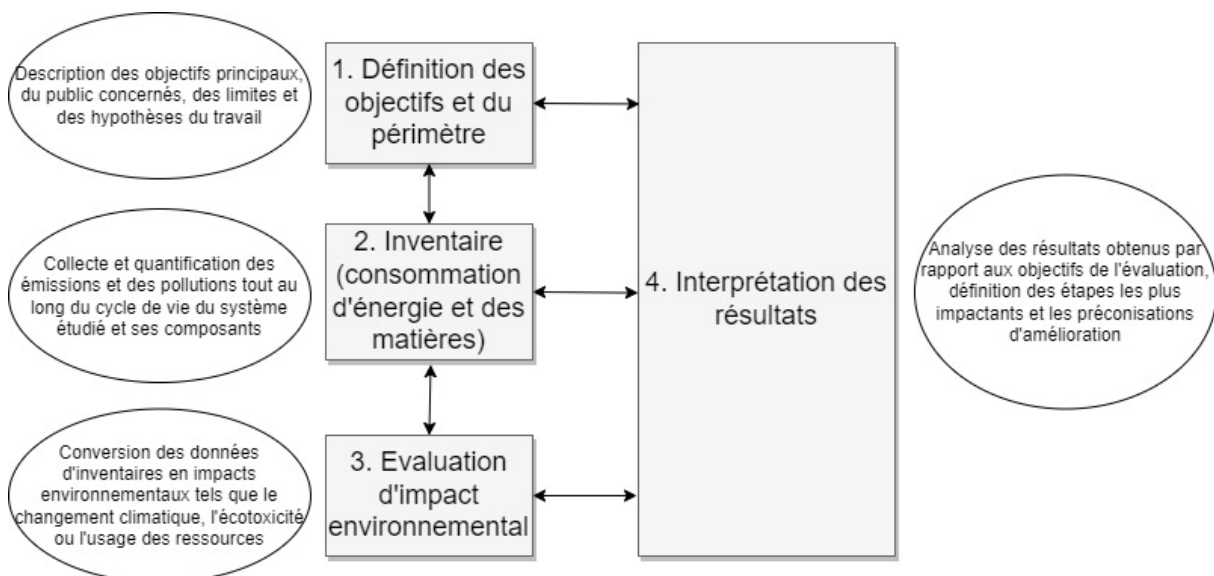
Description des objectifs principaux, du public concernés, des limites et des hypothèses du travail

1. Définition des objectifs et du périmètre

Collecte et quantification des émissions et des pollutions tout au long du cycle de vie du système étudié et ses composants

2. Inventaire (consommation d'énergie et des matières)

Conversion des données d'inventaires en impacts environnementaux tels que le changement climatique, l'écotoxicité ou l'usage des ressources

3. Evaluation d'impact environnemental

4. Interprétation des résultats

Analyse des résultats obtenus par rapport aux objectifs de l'évaluation, définition des étapes les plus impactants et les préconisations d'amélioration